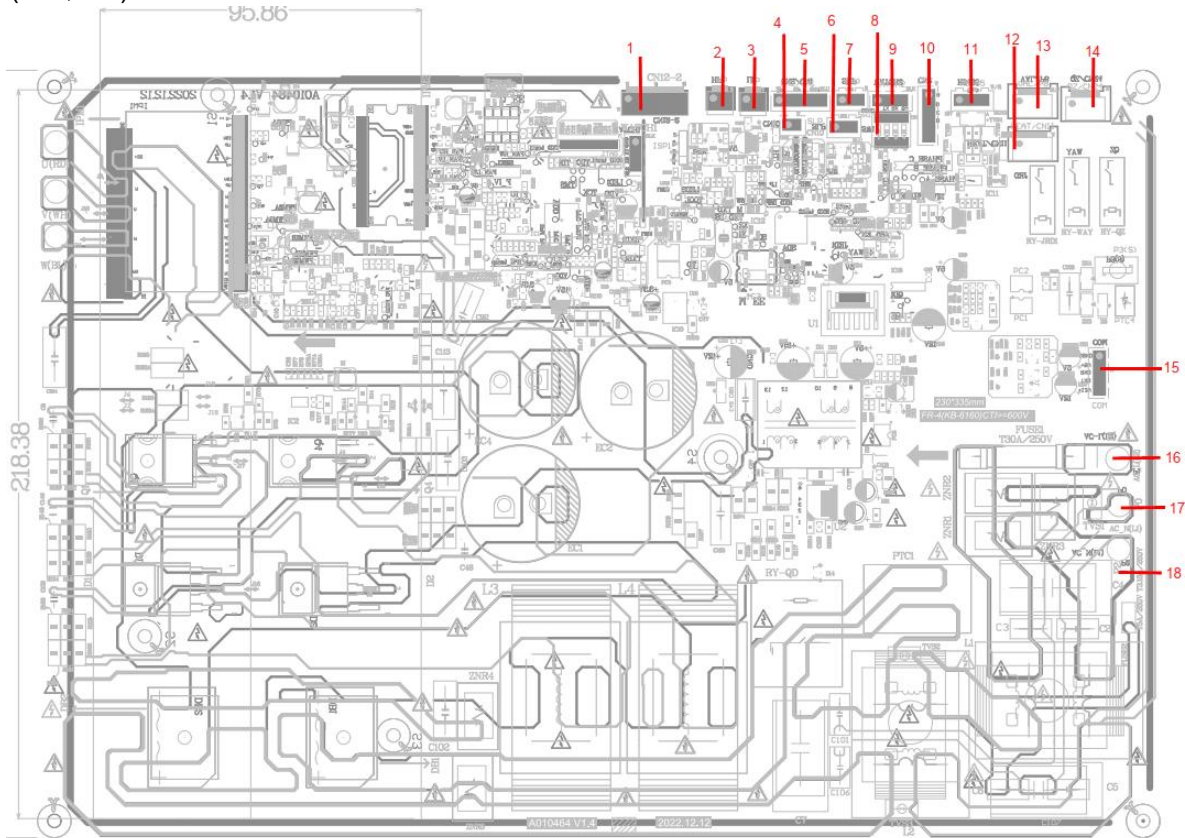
95.86

218.38

1
2
3
4
5
6
7
8
9
10
11
12
13
14
15
16
17
18

CN12-2
EC4
EC2
EC1
L3
L4
ZNR4
C102
C101
C106
L1
L2
C3
C5
PTC1
RY-QD
ZNR1
ZNR2
FUSE1
T30A/250V
230*335mm
FR-4(KB-6160)CTI>=600V
U1
COM
YAW
RY-WAY
RY-QD
RY-JRD1
PC1
PC2
PTC4
S0SSTSTS
A010484 V1.4
2022.12.12
U(BL)
V(WH)
W(RE)